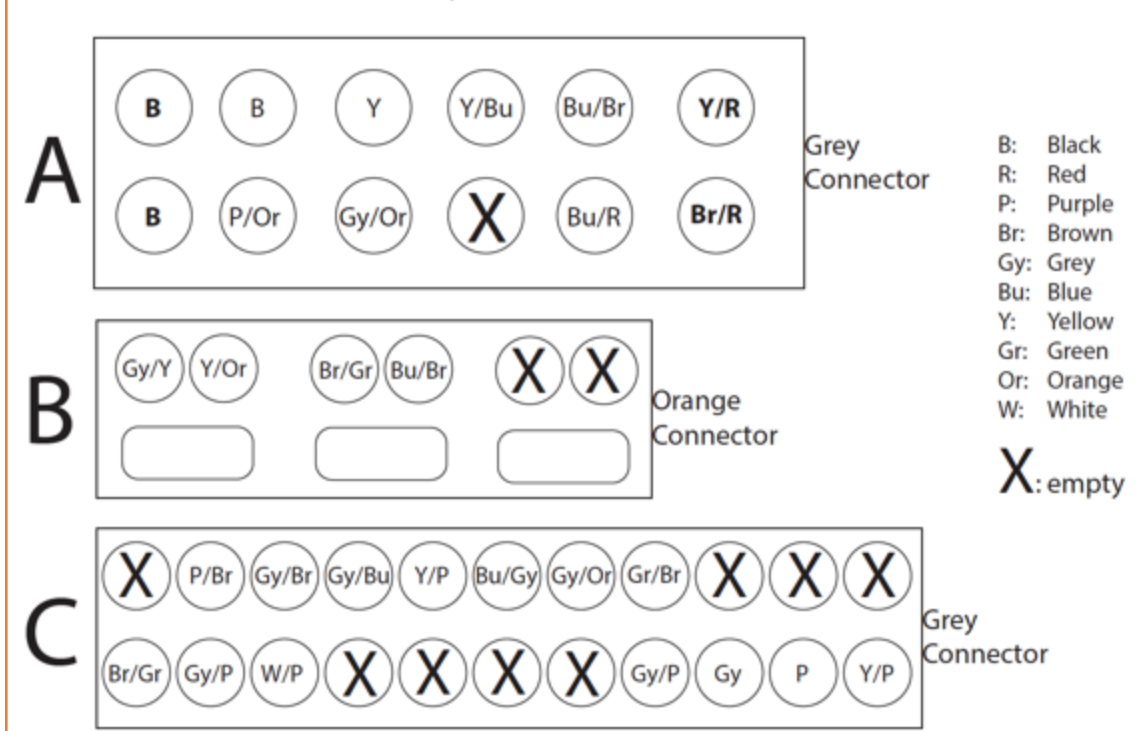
A

| B | B | Y | Y/Bu | Bu/Br | Y/R |
|---|---|---|---|---|---|
| B | P/Or | Gy/Or | X | Bu/R | Br/R |

Grey Connector

B: Black
R: Red
P: Purple
Br: Brown
Gy: Grey
Bu: Blue
Y: Yellow
Gr: Green
Or: Orange
W: White

X: empty

B

| Gy/Y | Y/Or | Br/Gr | Bu/Br | X | X |
|---|---|---|---|---|---|

Orange Connector

C

| X | P/Br | Gy/Br | Gy/Bu | Y/P | Bu/Gy | Gy/Or | Gr/Br | X | X | X |
|---|---|---|---|---|---|---|---|---|---|---|
| Br/Gr | Gy/P | W/P | X | X | X | X | Gy/P | Gy | P | Y/P |

Grey Connector